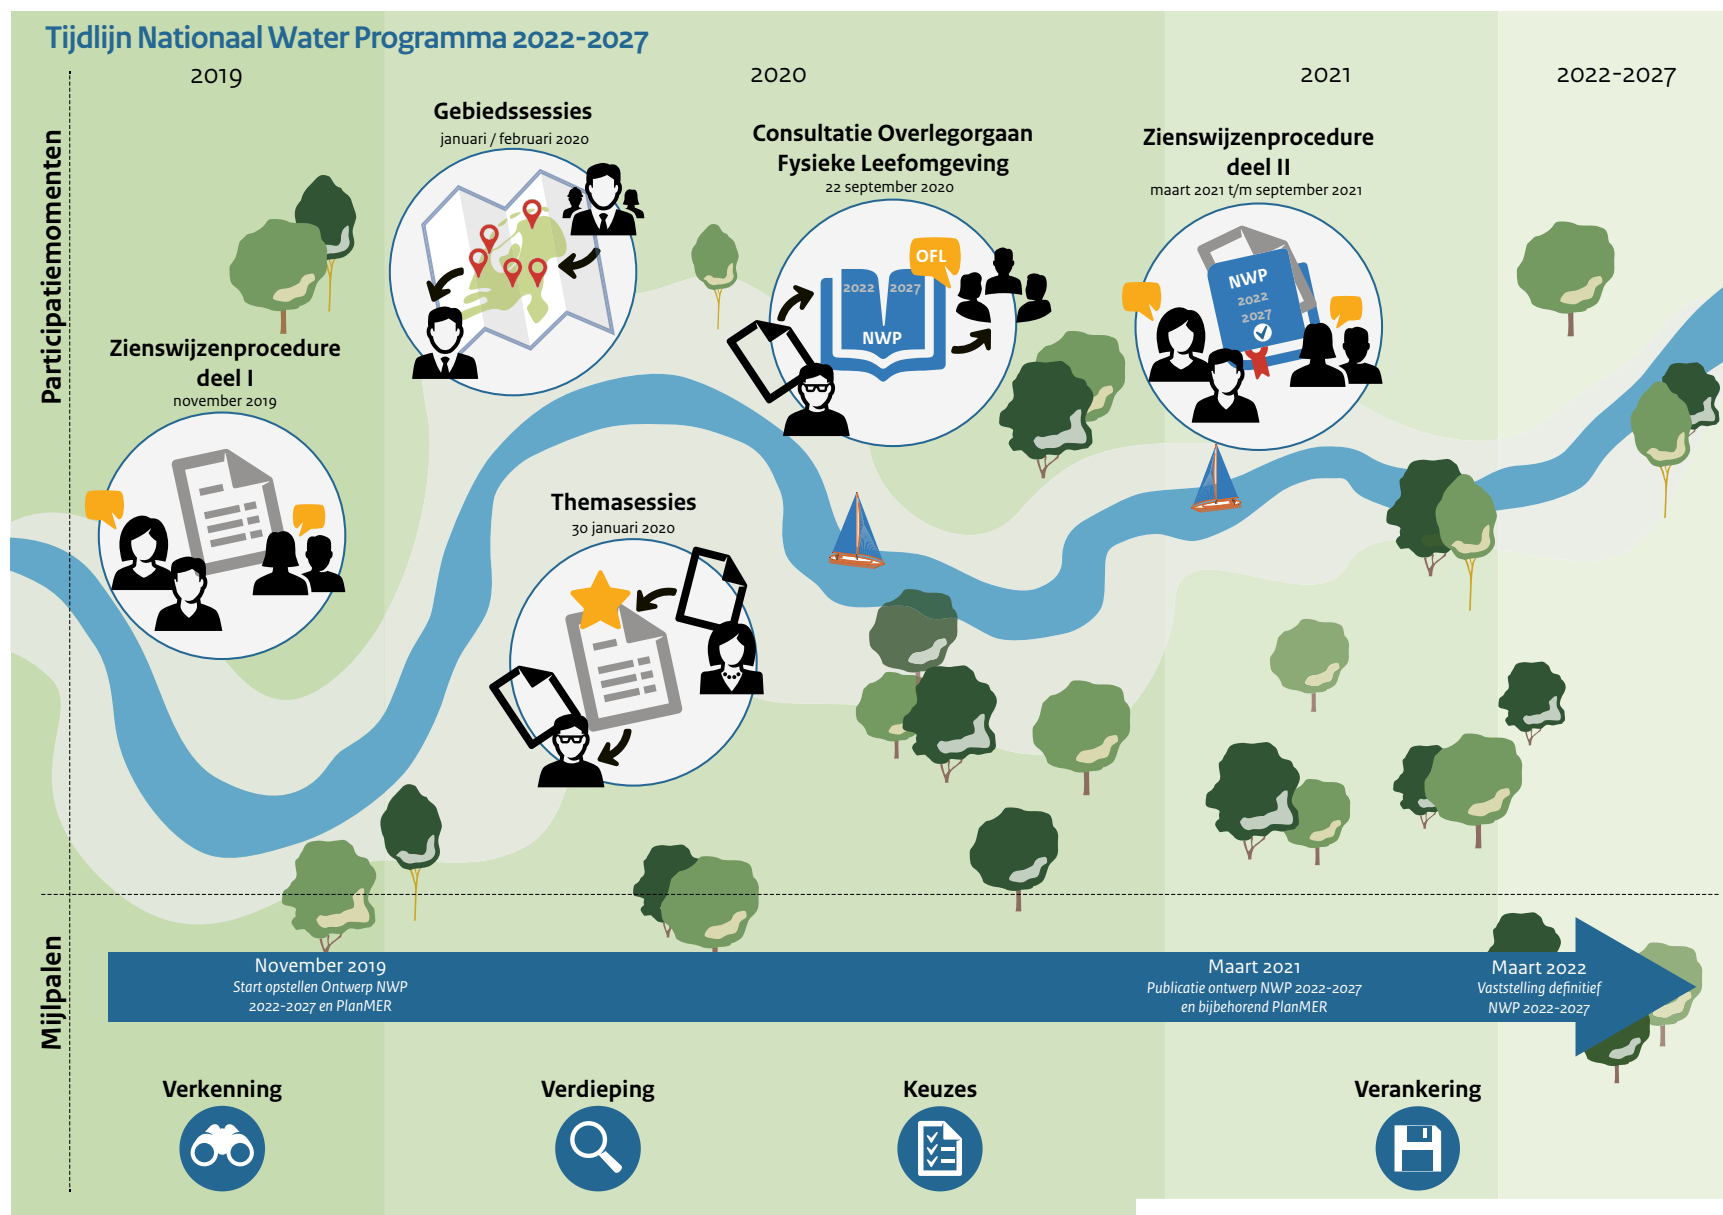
Tijdlijn Nationaal Water Programma 2022-2027

2019

2020

2021

2022-2027

Participatiemomenten

Gebiedssessies
januari / februari 2020

Consultatie Overlegorgaan Fysieke Leefomgeving
22 september 2020

Zienswijzenprocedure deel II
maart 2021 t/m september 2021

Zienswijzenprocedure deel I
november 2019

Themasessies
30 januari 2020

OFL

2022 2027 NWP

NWP 2022 2027

Mijlpalen

November 2019
Start opstellen Ontwerp NWP 2022-2027 en PlanMER

Maart 2021
Publicatie ontwerp NWP 2022-2027 en bijbehorend PlanMER

Maart 2022
Vaststelling definitief NWP 2022-2027

Verkenning

Verdieping

Keuzes

Verankering